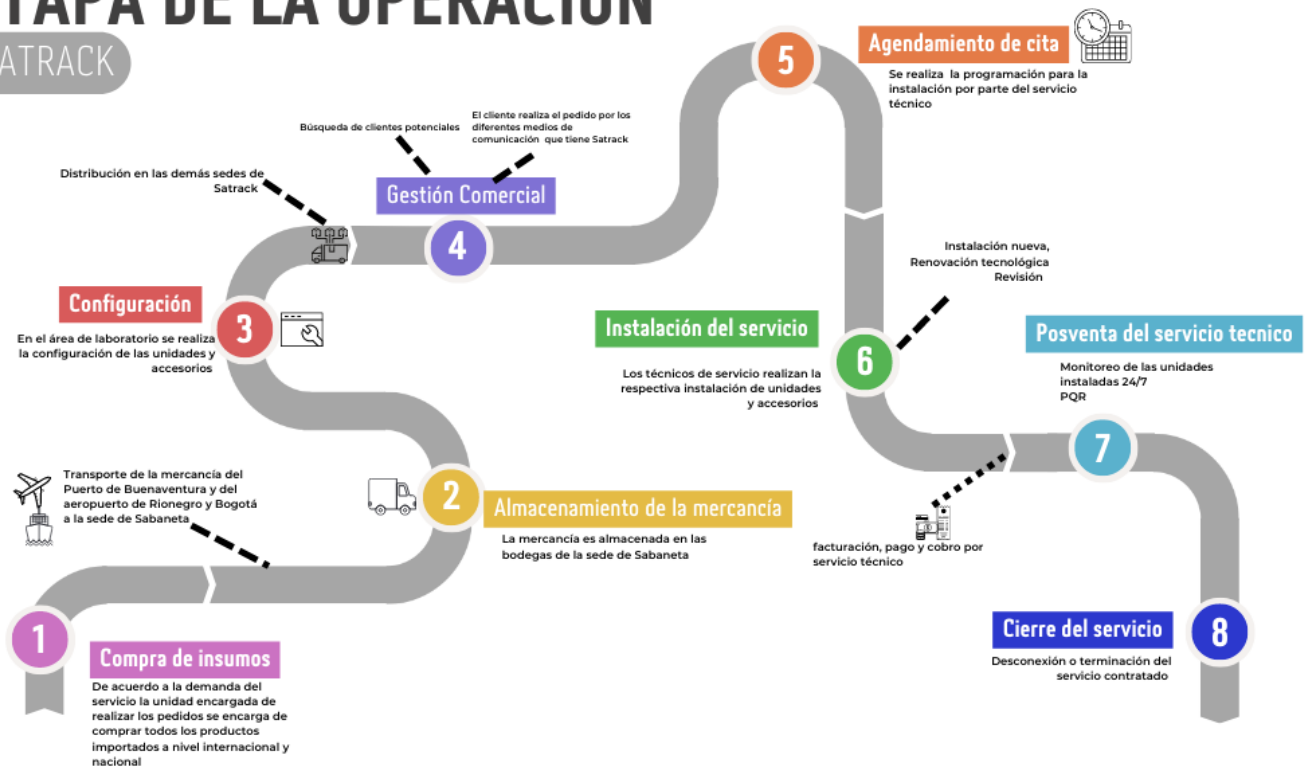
TAPA DE LA OPERACIÓN
ATRACK

1
Compra de insumos
De acuerdo a la demanda del servicio la unidad encargada de realizar los pedidos se encarga de comprar todos los productos importados a nivel internacional y nacional

Transporte de la mercancía del Puerto de Buenaventura y del aeropuerto de Rionegro y Bogotá a la sede de Sabaneta

2
Almacenamiento de la mercancía
La mercancía es almacenada en las bodegas de la sede de Sabaneta

3
Configuración
En el área de laboratorio se realiza la configuración de las unidades y accesorios

Distribución en las demás sedes de Satrack

Búsqueda de clientes potenciales

El cliente realiza el pedido por los diferentes medios de comunicación que tiene Satrack

4
Gestión Comercial

5
Agendamiento de cita
Se realiza la programación para la instalación por parte del servicio técnico

Instalación nueva,
Renovación tecnológica
Revisión

6
Instalación del servicio
Los técnicos de servicio realizan la respectiva instalación de unidades y accesorios

7
Posventa del servicio tecnico
Monitoreo de las unidades instaladas 24/7
PQR

facturación, pago y cobro por servicio técnico

8
Cierre del servicio
Desconexión o terminación del servicio contratado